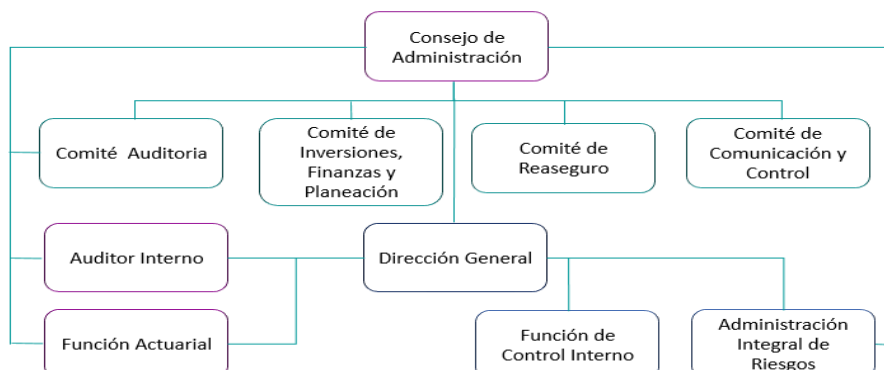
Consejo de Administración

Comité Auditoria

Comité de Inversiones, Finanzas y Planeación

Comité de Reaseguro

Comité de Comunicación y Control

Auditor Interno

Dirección General

Función Actuarial

Función de Control Interno

Administración Integral de Riesgos